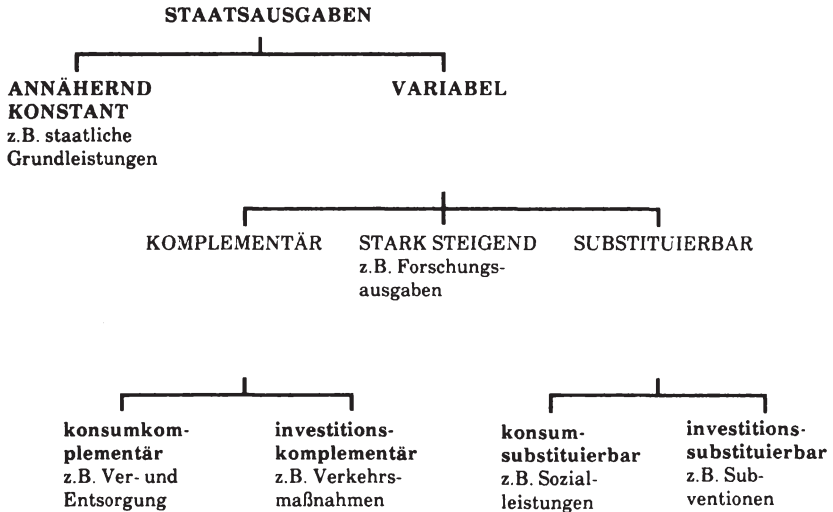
STAATSAUSGABEN

ANNÄHERND KONSTANT
z.B. staatliche Grundleistungen

VARIABEL

KOMPLEMENTÄR

STARK STEIGEND
z.B. Forschungsausgaben

SUBSTITUIERBAR

konsumkomplementär
z.B. Ver- und Entsorgung

investitionskomplementär
z.B. Verkehrsmaßnahmen

konsumsubstituierbar
z.B. Sozialleistungen

investitionssubstituierbar
z.B. Subventionen